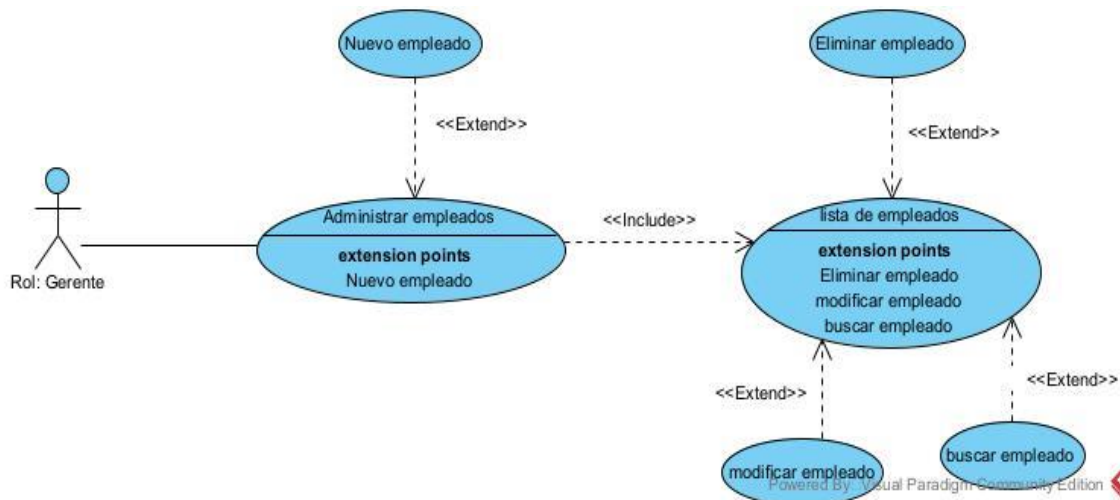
Nuevo empleado

<<Extend>>

Eliminar empleado

<<Extend>>

Rol: Gerente

Administrar empleados

extension points
Nuevo empleado

<<Include>>

lista de empleados

extension points
Eliminar empleado
modificar empleado
buscar empleado

<<Extend>>

<<Extend>>

modificar empleado

buscar empleado

Powered By Visual Paradigm Community Edition